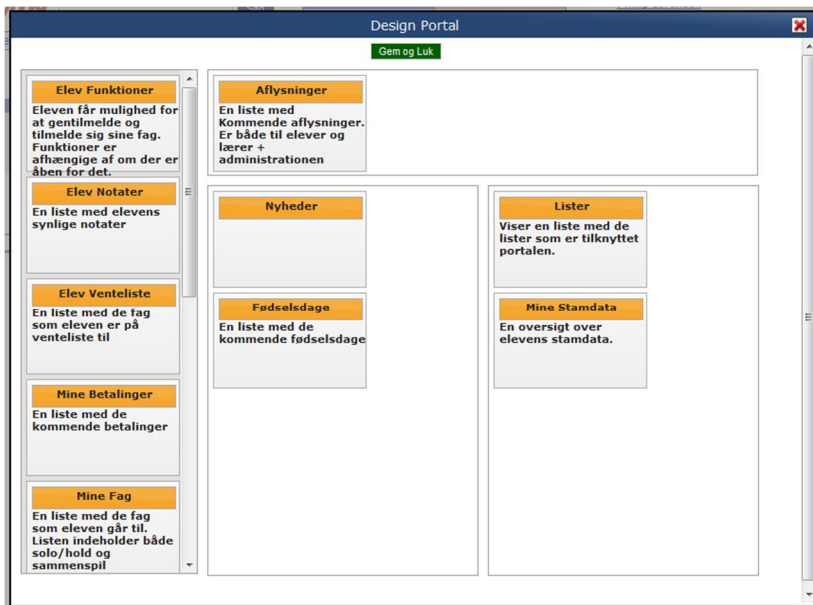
Design Portal

Gem og Luk

Elev Funktioner
Eleven får mulighed for at gentilmelde og tilmelde sig sine fag. Funktioner er afhængige af om der er åben for det.

Elev Notater
En liste med elevens synlige notater

Elev Venteliste
En liste med de fag som eleven er på venteliste til

Mine Betalinger
En liste med de kommende betalinger

Mine Fag
En liste med de fag som eleven går til. Listen indeholder både solo/hold og sammenspil

Aflysninger
En liste med Kommende aflysninger. Er både til elever og lærer + administrationen

Nyheder

Fødselsdage
En liste med de kommende fødselsdage

Lister
Viser en liste med de lister som er tilknyttet portalen.

Mine Stamdata
En oversigt over elevens stamdata.